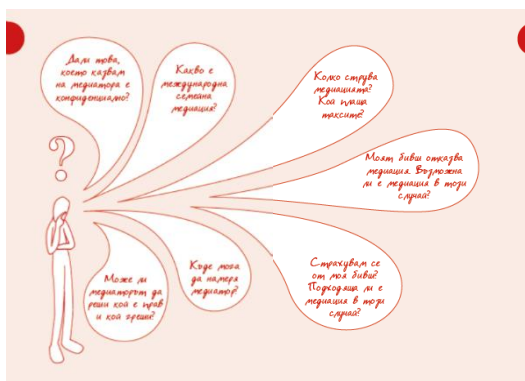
Дали това, което казвам на медиатора е конфиденциално?

Какво е международна семейна медиация?

Колко струва медиацията? Кой плаща таксите?

Моят бивш отказва медиация. Възможна ли е медиация в този случай?

Страхувам се от моя бивш! Подходяща ли е медиация в този случай?

Къде мога да намеря медиатор?

Може ли медиаторът да реши кой е прав и кой греши?

?